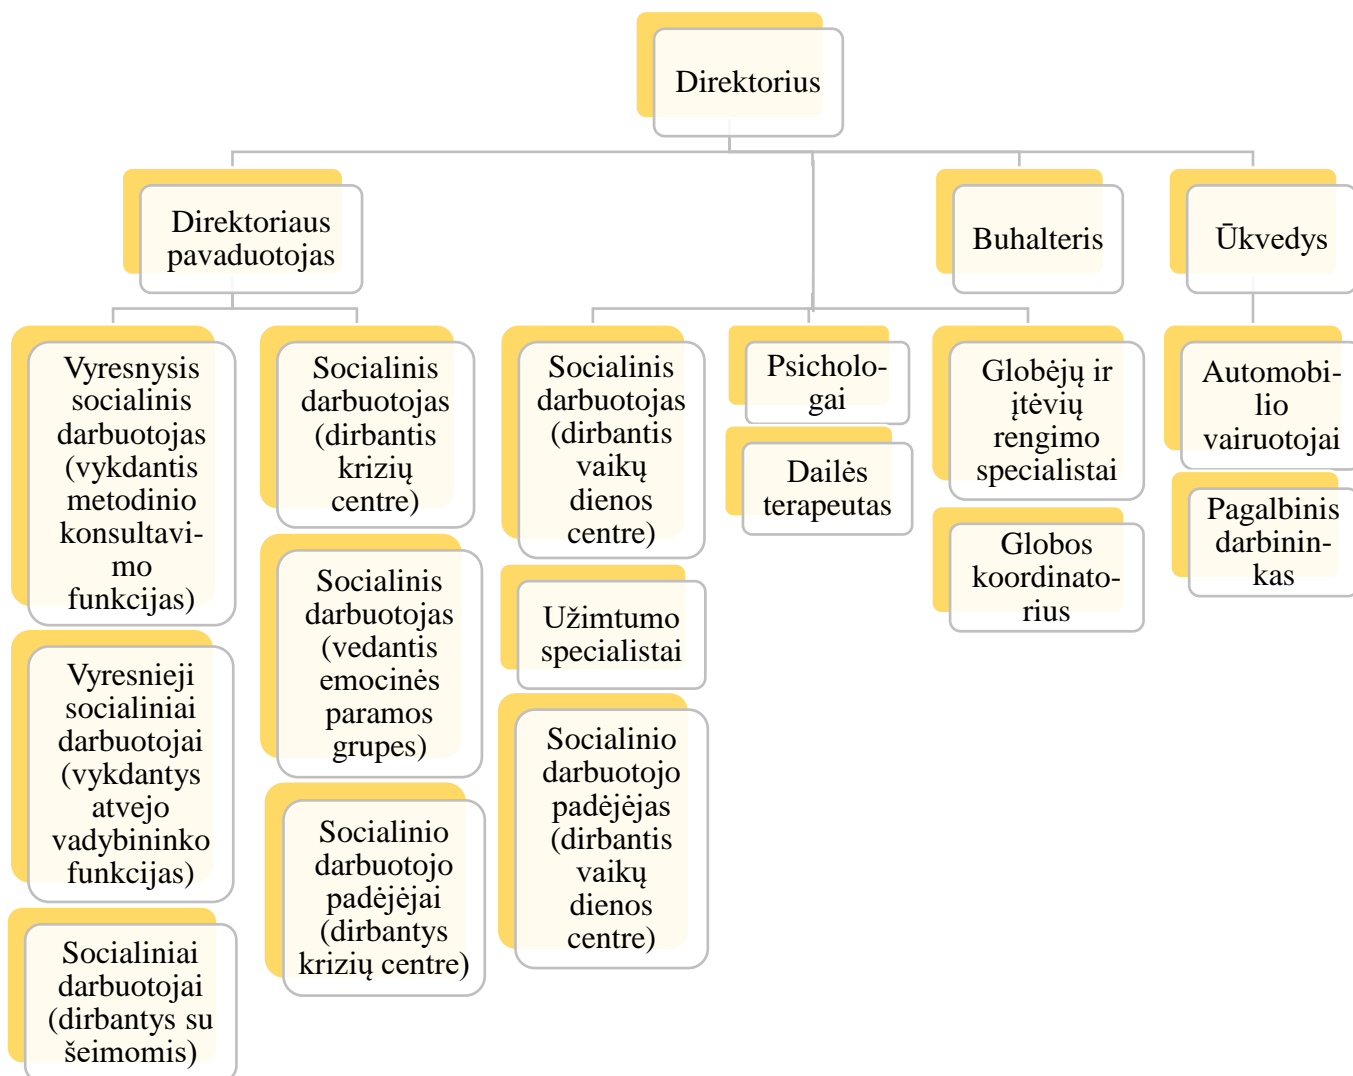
Direktorius

Direktoriaus pavaduotojas

Buhalteris

Ūkvedys

Vyresnysis socialinis darbuotojas (vykdantis metodinio konsultavimo funkcijas)

Vyresnieji socialiniai darbuotojai (vykdantys atvejo vadybininko funkcijas)

Socialiniai darbuotojai (dirbantys su šeimomis)

Socialinis darbuotojas (dirbantis krizių centre)

Socialinis darbuotojas (vedantis emocinės paramos grupes)

Socialinio darbuotojo padėjėjai (dirbantys krizių centre)

Socialinis darbuotojas (dirbantis vaikų dienos centre)

Užimtumo specialistai

Socialinio darbuotojo padėjėjas (dirbantis vaikų dienos centre)

Psichologai

Dailės terapeutas

Globėjų ir įtėvių rengimo specialistai

Globos koordinatorius

Automobilio vairuotojai

Pagalbinis darbininkas